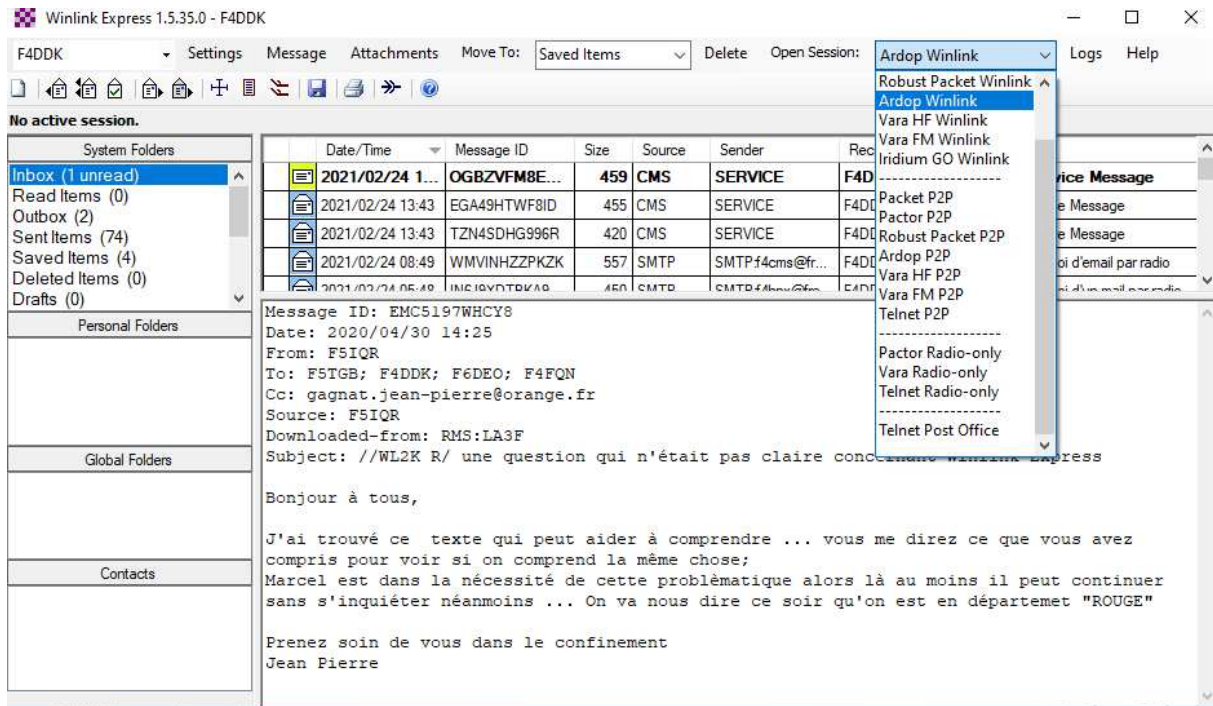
Winlink Express 1.5.35.0 - F4DDK

F4DDK Settings Message Attachments Move To: Saved Items Delete Open Session: Ardop Winlink Logs Help

No active session.

System Folders
Inbox (1 unread)
Read Items (0)
Outbox (2)
Sent Items (74)
Saved Items (4)
Deleted Items (0)
Drafts (0)

Personal Folders

Global Folders

Contacts

| Date/Time | Message ID | Size | Source | Sender | Rec |  |
|---|---|---|---|---|---|---|
| 2021/02/24 1... | OGBZVFM8E... | 459 | CMS | SERVICE | F4D | vice Message |
| 2021/02/24 13:43 | EGA49HTWF8ID | 455 | CMS | SERVICE | F4DI | e Message |
| 2021/02/24 13:43 | TZN4SDHG996R | 420 | CMS | SERVICE | F4DI | e Message |
| 2021/02/24 08:49 | WMVINHZZPKZK | 557 | SMTP | SMTP:f4cms@fr... | F4DI | oi d'email par radio |

Robust Packet Winlink
Ardop Winlink
Vara HF Winlink
Vara FM Winlink
Iridium GO Winlink
------------------
Packet P2P
Pactor P2P
Robust Packet P2P
Ardop P2P
Vara HF P2P
Vara FM P2P
Telnet P2P
------------------
Pactor Radio-only
Vara Radio-only
Telnet Radio-only
------------------
Telnet Post Office

Message ID: EMC5197WHCY8
Date: 2020/04/30 14:25
From: F5IQR
To: F5TGB; F4DDK; F6DEO; F4FQN
Cc: gagnat.jean-pierre@orange.fr
Source: F5IQR
Downloaded-from: RMS:LA3F
Subject: //WL2K R/ une question qui n'était pas claire conc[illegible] Express

Bonjour à tous,

J'ai trouvé ce texte qui peut aider à comprendre ... vous me direz ce que vous avez compris pour voir si on comprend la même chose;
Marcel est dans la nécessité de cette problèmatique alors là au moins il peut continuer sans s'inquiéter néanmoins ... On va nous dire ce soir qu'on est en départemet "ROUGE"

Prenez soin de vous dans le confinement
Jean Pierre